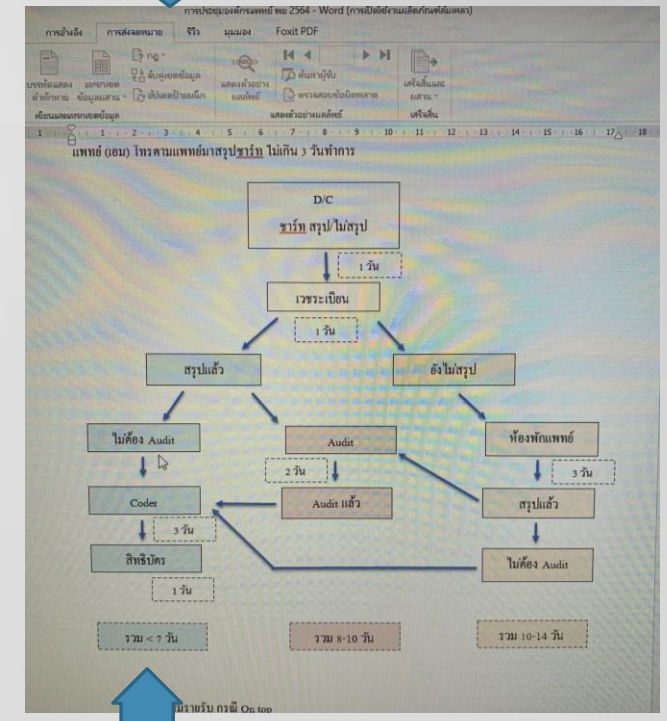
การประชุมองค์กรแพทย์ พย 2564 - Word (การเปิดใช้งานผลิตภัณฑ์ล้มเหลว)

การอ้างอิง การส่งจดหมาย รีวิว มุมมอง Foxit PDF

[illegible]

แพทย์ (เอม) โทรตามแพทย์มาสรุปชาร์ท ไม่เกิน 3 วันทำการ

D/C

ชาร์ท สรุป/ไม่สรุป

1 วัน

เวชระเบียน

1 วัน

สรุปแล้ว

ยังไม่สรุป

ไม่ต้อง Audit

Audit

ห้องพักแพทย์

2 วัน

3 วัน

Coder

Audit แล้ว

สรุปแล้ว

3 วัน

สิทธิบัตร

ไม่ต้อง Audit

1 วัน

รวม < 7 วัน

รวม 8-10 วัน

รวม 10-14 วัน

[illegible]รายรับ กรณี On top